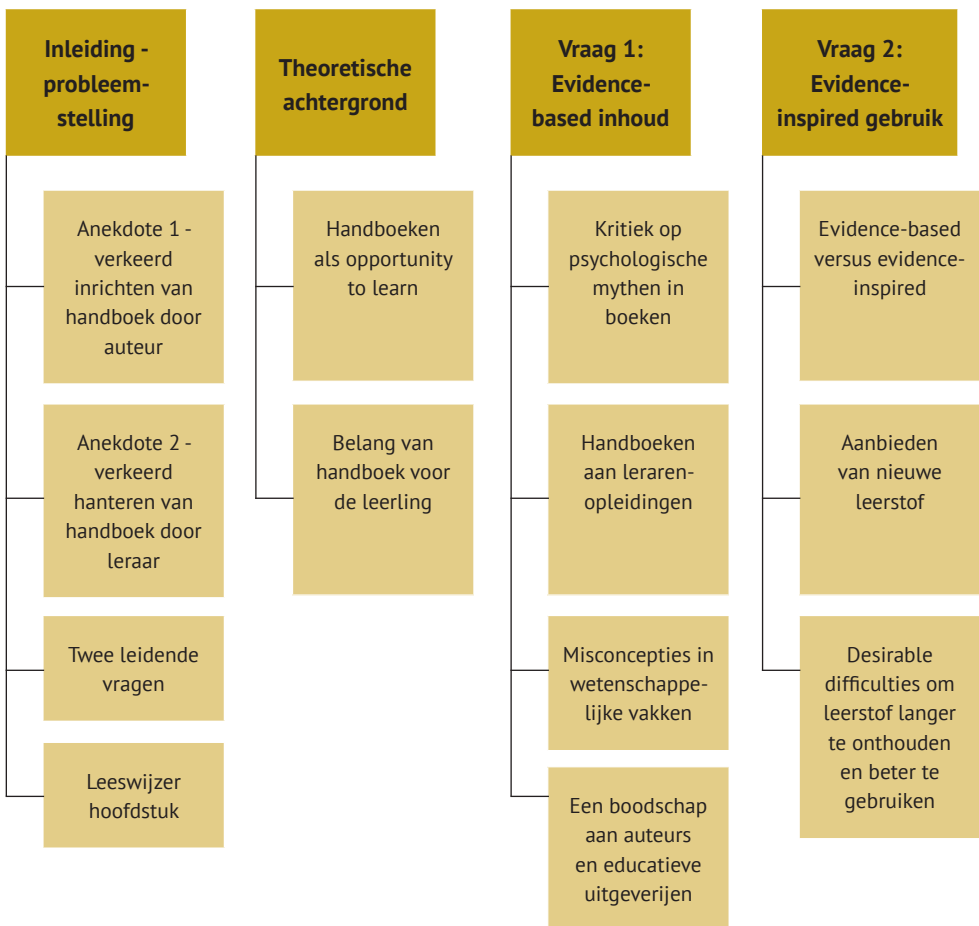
Inleiding - probleemstelling

Anekdote 1 - verkeerd inrichten van handboek door auteur

Anekdote 2 - verkeerd hanteren van handboek door leraar

Twee leidende vragen

Leeswijzer hoofdstuk

Theoretische achtergrond

Handboeken als opportunity to learn

Belang van handboek voor de leerling

Vraag 1: Evidence-based inhoud

Kritiek op psychologische mythen in boeken

Handboeken aan lerarenopleidingen

Misconcepties in wetenschappelijke vakken

Een boodschap aan auteurs en educatieve uitgeverijen

Vraag 2: Evidence-inspired gebruik

Evidence-based versus evidence-inspired

Aanbieden van nieuwe leerstof

Desirable difficulties om leerstof langer te onthouden en beter te gebruiken